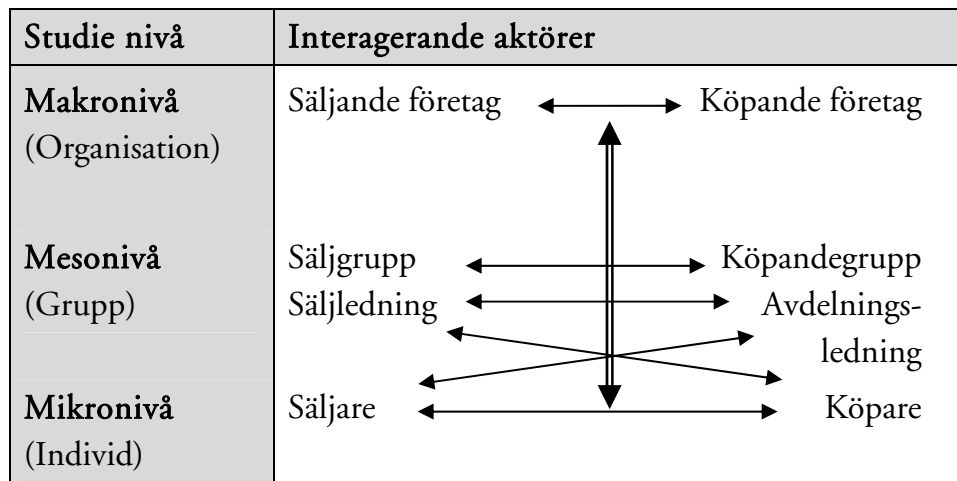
| Studie nivå | Interagerande aktörer |
|---|---|
| Makronivå (Organisation) | Säljande företag Köpande företag |
| Mesonivå (Grupp) | Säljgrupp Köpandegrupp<br>Säljledning Avdelningsledning |
| Mikronivå (Individ) | Säljare Köpare |